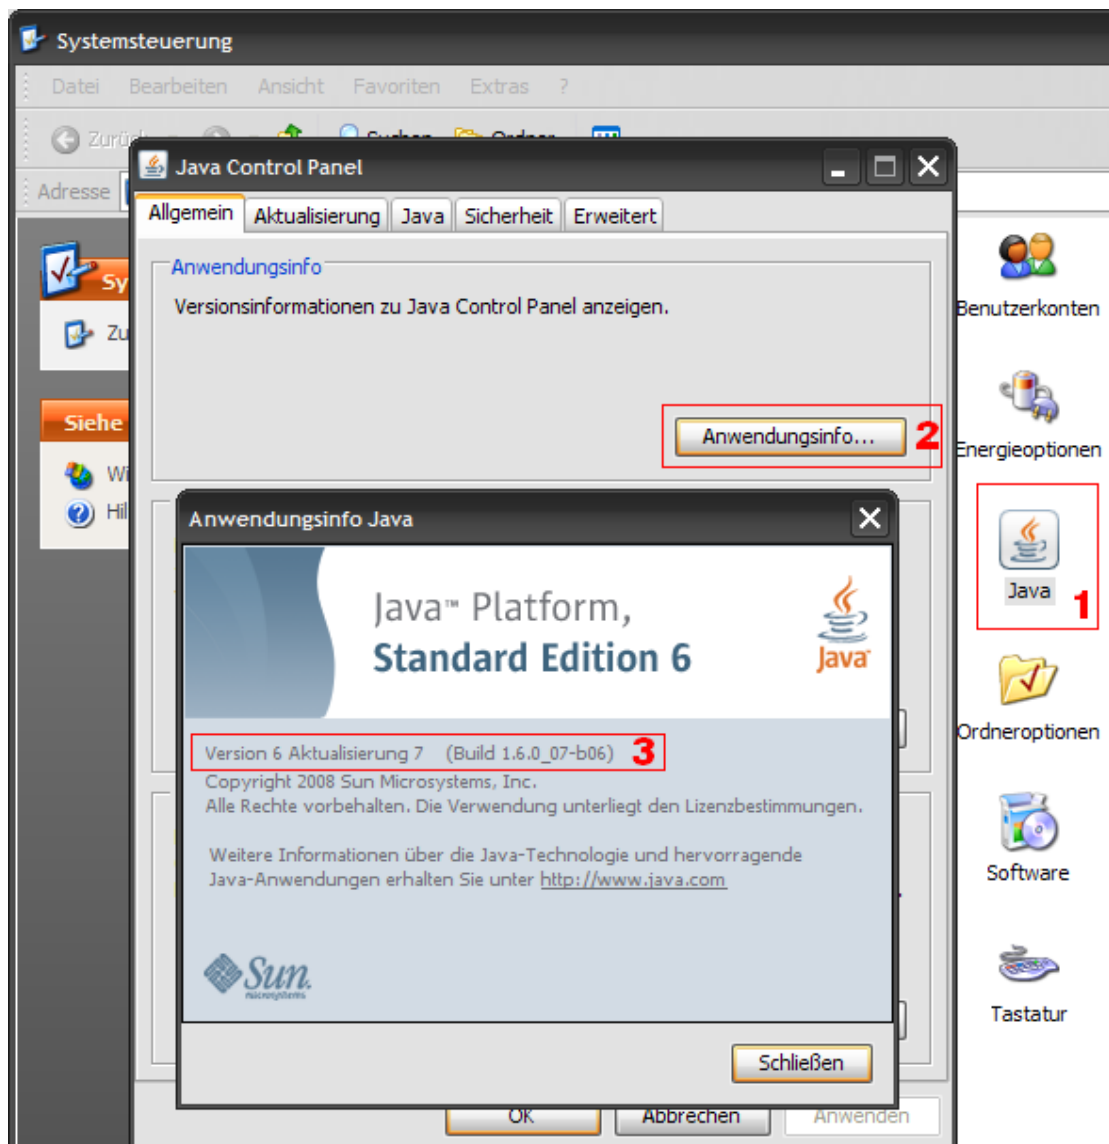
Systemsteuerung

Datei Bearbeiten Ansicht Favoriten Extras ?

Zurück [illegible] Suchen Ordner

Adresse

Sy

Zu

Siehe

Wi

Hil

Java Control Panel

Allgemein | Aktualisierung | Java | Sicherheit | Erweitert

Anwendungsinfo

Versionsinformationen zu Java Control Panel anzeigen.

Anwendungsinfo...

2

Anwendungsinfo Java

Java™ Platform, Standard Edition 6

Java

Version 6 Aktualisierung 7 (Build 1.6.0_07-b06)

3

Copyright 2008 Sun Microsystems, Inc.
Alle Rechte vorbehalten. Die Verwendung unterliegt den Lizenzbestimmungen.

Weitere Informationen über die Java-Technologie und hervorragende Java-Anwendungen erhalten Sie unter http://www.java.com

Sun microsystems

Schließen

OK Abbrechen Anwenden

Benutzerkonten

Energieoptionen

Java

1

Ordneroptionen

Software

Tastatur